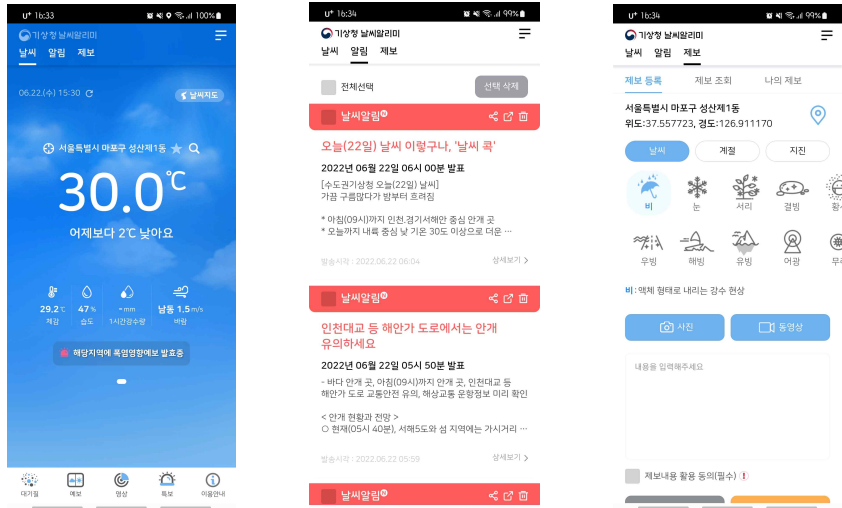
U+ 16:33 100%
기상청 날씨알리미
날씨 알림 제보
06.22.(수) 15:30
날씨지도
서울특별시 마포구 성산제1동
30.0℃
어제보다 2℃ 낮아요
29.2℃ 체감
47% 습도
- mm 1시간강수량
남동 1.5 m/s 바람
해당지역에 폭염영향예보 발효중
대기질 예보 영상 특보 이용안내

U+ 16:34 99%
기상청 날씨알리미
날씨 알림 제보
전체선택
선택 삭제
날씨알림 N
오늘(22일) 날씨 이렇구나, '날씨 콕'
2022년 06월 22일 06시 00분 발표
[수도권기상청 오늘(22일) 날씨]
가끔 구름많다가 밤부터 흐려짐
* 아침(09시)까지 인천.경기서해안 중심 안개 곳
* 오늘까지 내륙 중심 낮 기온 30도 이상으로 더운 ...
발송시각 : 2022.06.22 06:04
상세보기 >
날씨알림 N
인천대교 등 해안가 도로에서는 안개 유의하세요
2022년 06월 22일 05시 50분 발표
- 바다 안개 곳, 아침(09시)까지 안개 곳, 인천대교 등 해안가 도로 교통안전 유의, 해상교통 운항정보 미리 확인
< 안개 현황과 전망 >
○ 현재(05시 40분), 서해5도와 섬 지역에는 가시거리 ...
발송시각 : 2022.06.22 05:59
상세보기 >
날씨알림 N

U+ 16:34 99%
기상청 날씨알리미
날씨 알림 제보
제보 등록 제보 조회 나의 제보
서울특별시 마포구 성산제1동
위도:37.557723, 경도:126.911170
날씨 계절 지진
비 눈 서리 결빙 황사
우빙 해빙 유빙 어광 무리
비 : 액체 형태로 내리는 강수 현상
사진 동영상
내용을 입력해주세요
제보내용 활용 동의(필수)